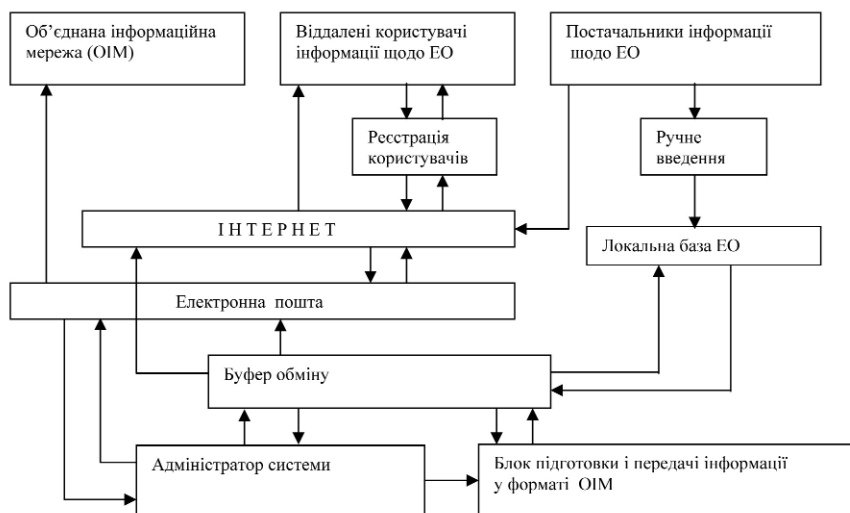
Об'єднана інформаційна мережа (ОІМ)

Віддалені користувачі інформації щодо ЕО

Постачальники інформації щодо ЕО

Реєстрація користувачів

Ручне введення

І Н Т Е Р Н Е Т

Локальна база ЕО

Електронна пошта

Буфер обміну

Адміністратор системи

Блок підготовки і передачі інформації у форматі ОІМ